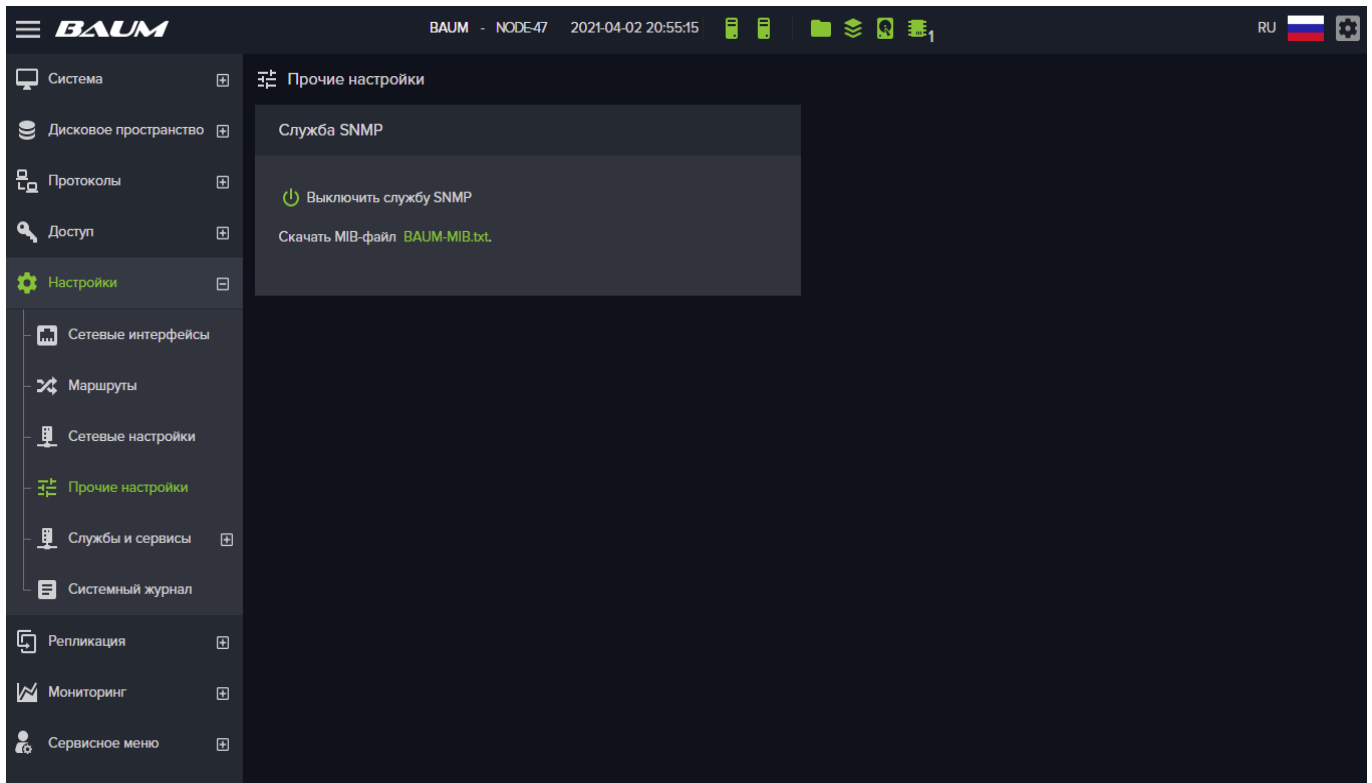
BAUM

BAUM - NODE-47 2021-04-02 20:55:15 1

RU

Система

Дисковое пространство

Протоколы

Доступ

Настройки

Сетевые интерфейсы

Маршруты

Сетевые настройки

Прочие настройки

Службы и сервисы

Системный журнал

Репликация

Мониторинг

Сервисное меню

Прочие настройки

Служба SNMP

Выключить службу SNMP

Скачать MIB-файл BAUM-MIB.txt.